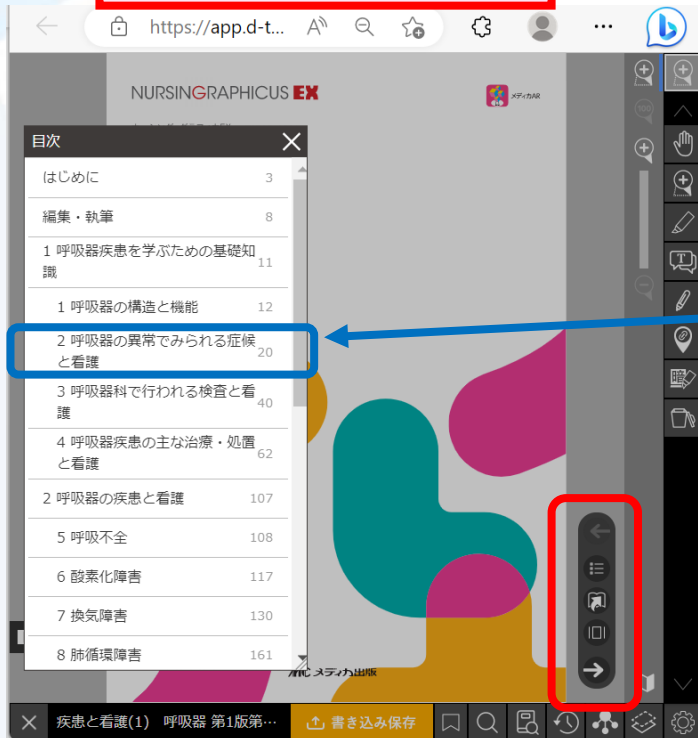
https://app.d-t...

NURSINGRAPHICUS EX

メディカAR

目次

はじめに 3

編集・執筆 8

1 呼吸器疾患を学ぶための基礎知識 11

1 呼吸器の構造と機能 12

2 呼吸器の異常でみられる症候と看護 20

3 呼吸器科で行われる検査と看護 40

4 呼吸器疾患の主な治療・処置と看護 62

2 呼吸器の疾患と看護 107

5 呼吸不全 108

6 酸素化障害 117

7 換気障害 130

8 肺循環障害 161

MC メディカ出版

疾患と看護(1) 呼吸器 第1版第…

書き込み保存